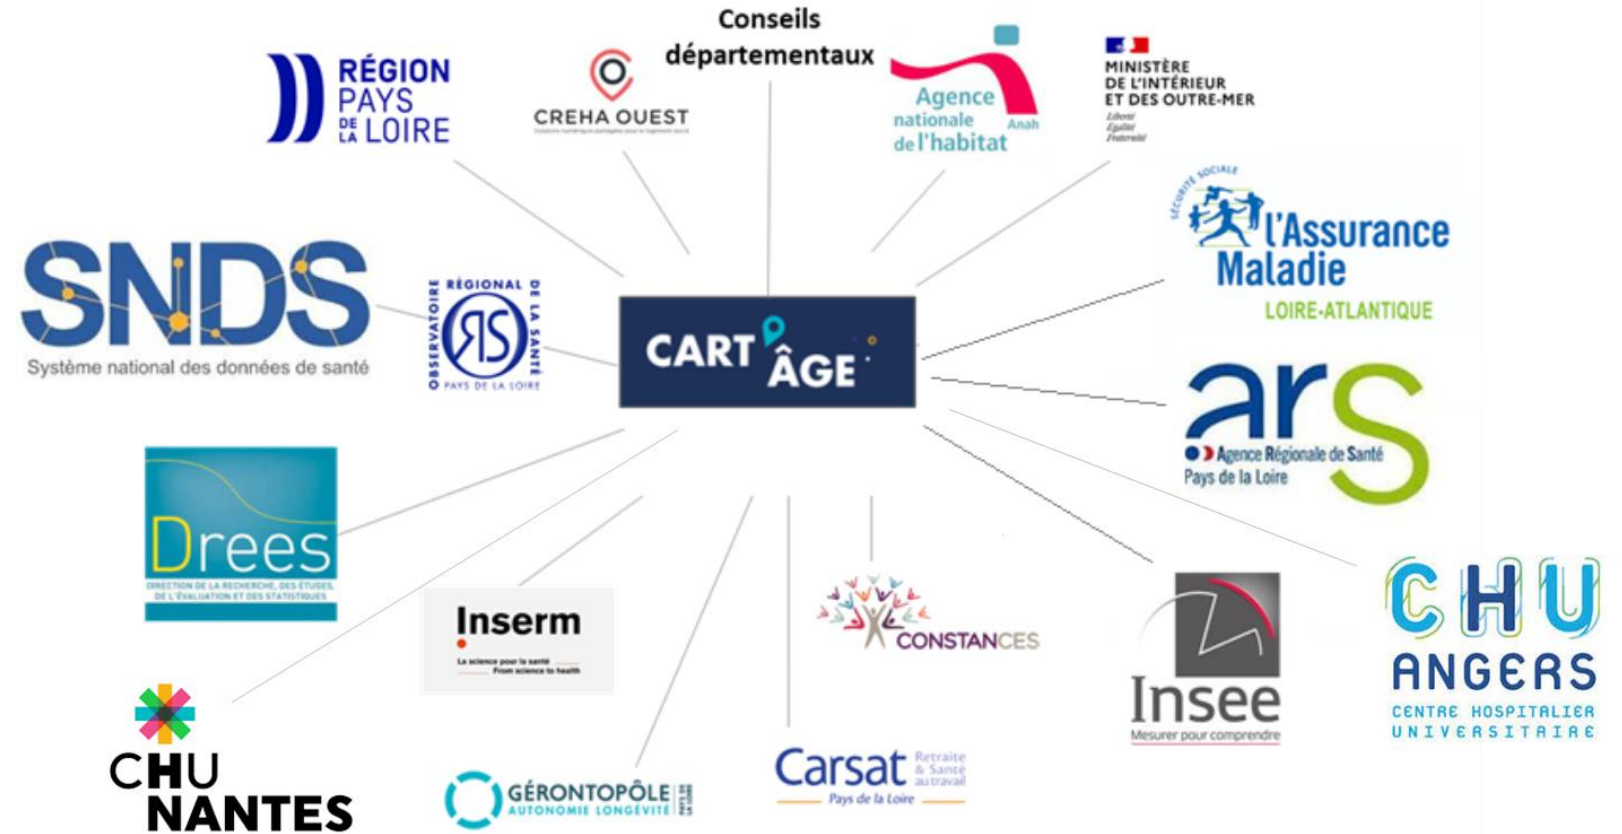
Conseils départementaux

RÉGION PAYS DE LA LOIRE

CREHA OUEST

Agence nationale de l'habitat Anah

MINISTÈRE DE L'INTÉRIEUR ET DES OUTRE-MER
Liberté Égalité Fraternité

SNDS
Système national des données de santé

OBSERVATOIRE RÉGIONAL DE LA SANTÉ
ORS
PAYS DE LA LOIRE

CART ÂGE

SÉCURITÉ SOCIALE
l'Assurance Maladie
LOIRE-ATLANTIQUE

arS
Agence Régionale de Santé
Pays de la Loire

Drees
DIRECTION DE LA RECHERCHE, DES ÉTUDES, DE L'ÉVALUATION ET DES STATISTIQUES

Inserm
La science pour la santé
From science to health

CONSTANCES

Insee
Mesurer pour comprendre

CHU
ANGERS
CENTRE HOSPITALIER UNIVERSITAIRE

CHU NANTES

GÉRONTOPÔLE
AUTONOMIE LONGÉVITÉ
PAYS DE LA LOIRE

Carsat
Retraite & Santé au travail
Pays de la Loire